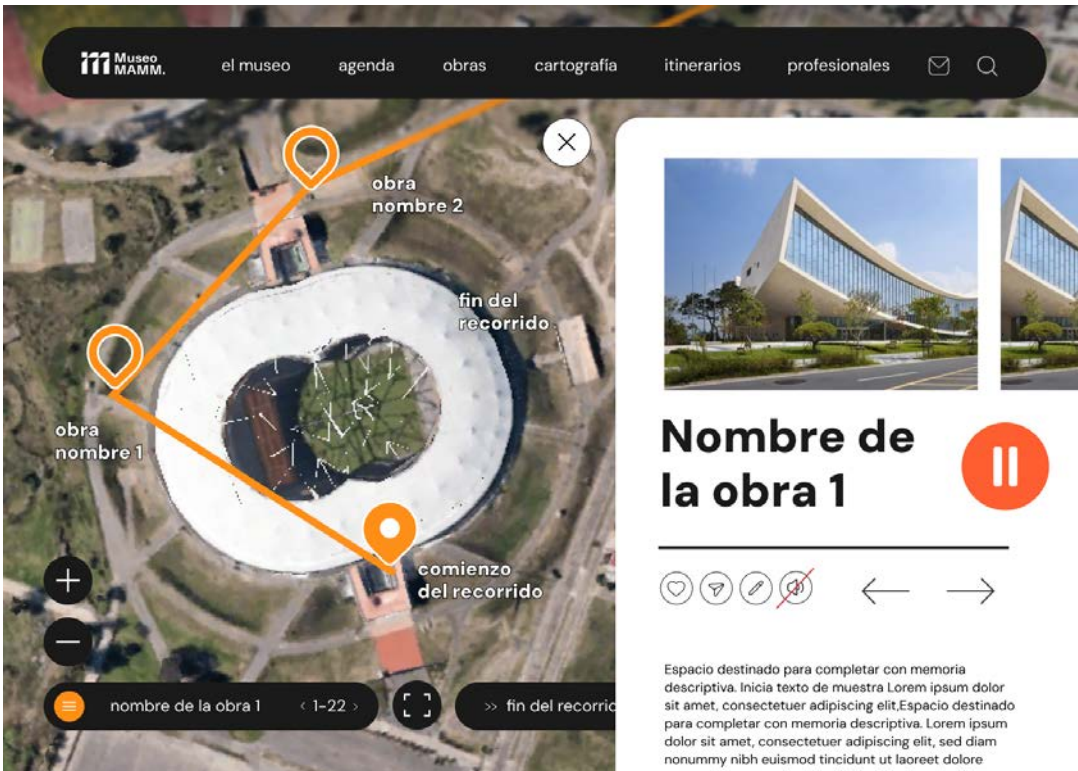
Museo MAMM.

el museo
agenda
obras
cartografía
itinerarios
profesionales

obra nombre 2

fin del recorrido

obra nombre 1

comienzo del recorrido

nombre de la obra 1
‹ 1-22 ›
» fin del recorrid

Nombre de la obra 1

Espacio destinado para completar con memoria descriptiva. Inicia texto de muestra Lorem ipsum dolor sit amet, consectetuer adipiscing elit,Espacio destinado para completar con memoria descriptiva. Lorem ipsum dolor sit amet, consectetuer adipiscing elit, sed diam nonummy nibh euismod tincidunt ut laoreet dolore